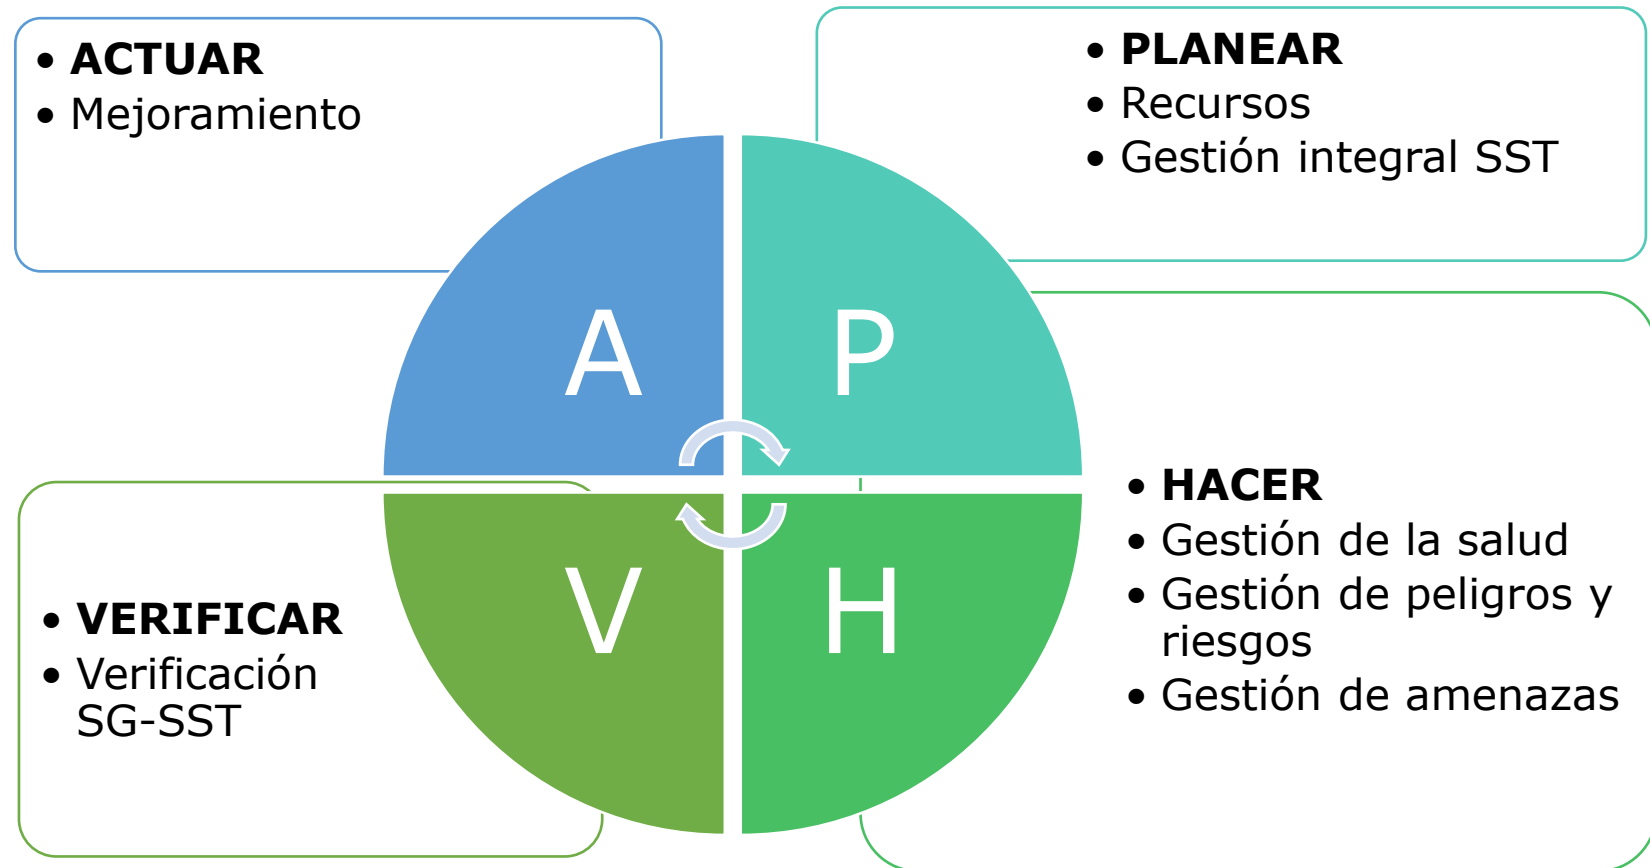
• ACTUAR
• Mejoramiento

• PLANEAR
• Recursos
• Gestión integral SST

A

P

V

H

• HACER
• Gestión de la salud
• Gestión de peligros y riesgos
• Gestión de amenazas

• VERIFICAR
• Verificación SG-SST